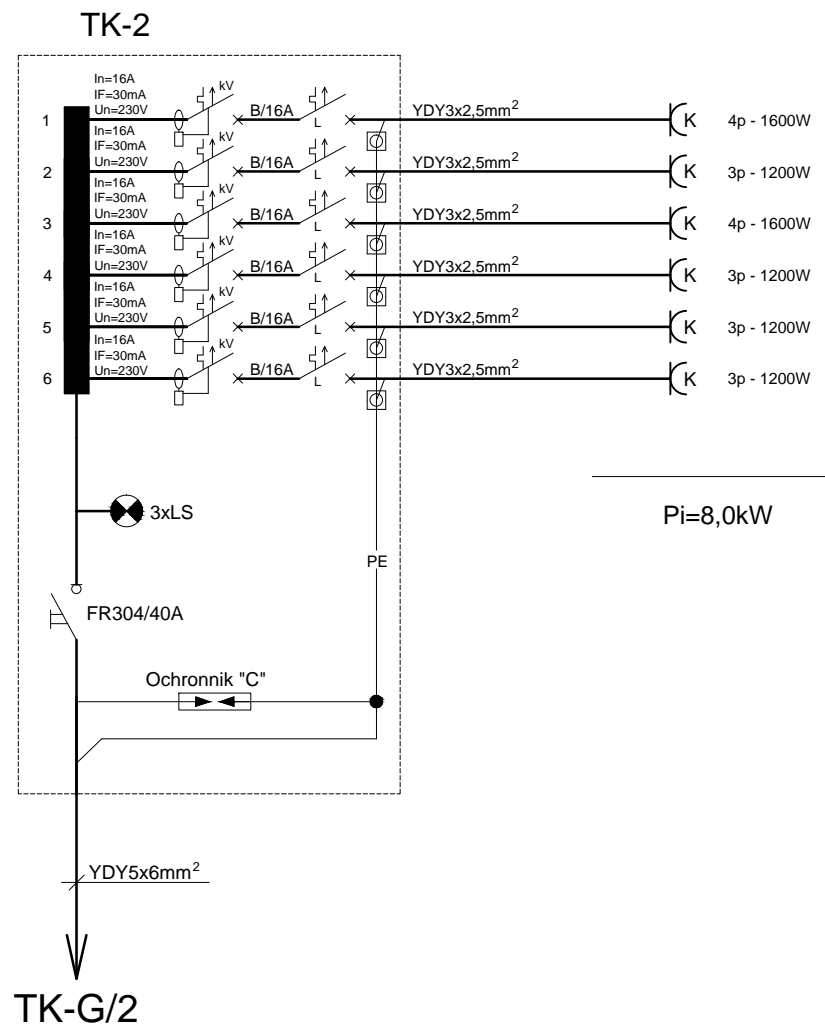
TK-2

In=16A
IF=30mA
Un=230V
1
kV
B/16A
L
YDY3x2,5mm$^2$
K
4p - 1600W

In=16A
IF=30mA
Un=230V
2
kV
B/16A
L
YDY3x2,5mm$^2$
K
3p - 1200W

In=16A
IF=30mA
Un=230V
3
kV
B/16A
L
YDY3x2,5mm$^2$
K
4p - 1600W

In=16A
IF=30mA
Un=230V
4
kV
B/16A
L
YDY3x2,5mm$^2$
K
3p - 1200W

In=16A
IF=30mA
Un=230V
5
kV
B/16A
L
YDY3x2,5mm$^2$
K
3p - 1200W

In=16A
IF=30mA
Un=230V
6
kV
B/16A
L
YDY3x2,5mm$^2$
K
3p - 1200W

3xLS

Pi=8,0kW

PE

FR304/40A

Ochronnik "C"

YDY5x6mm$^2$

TK-G/2